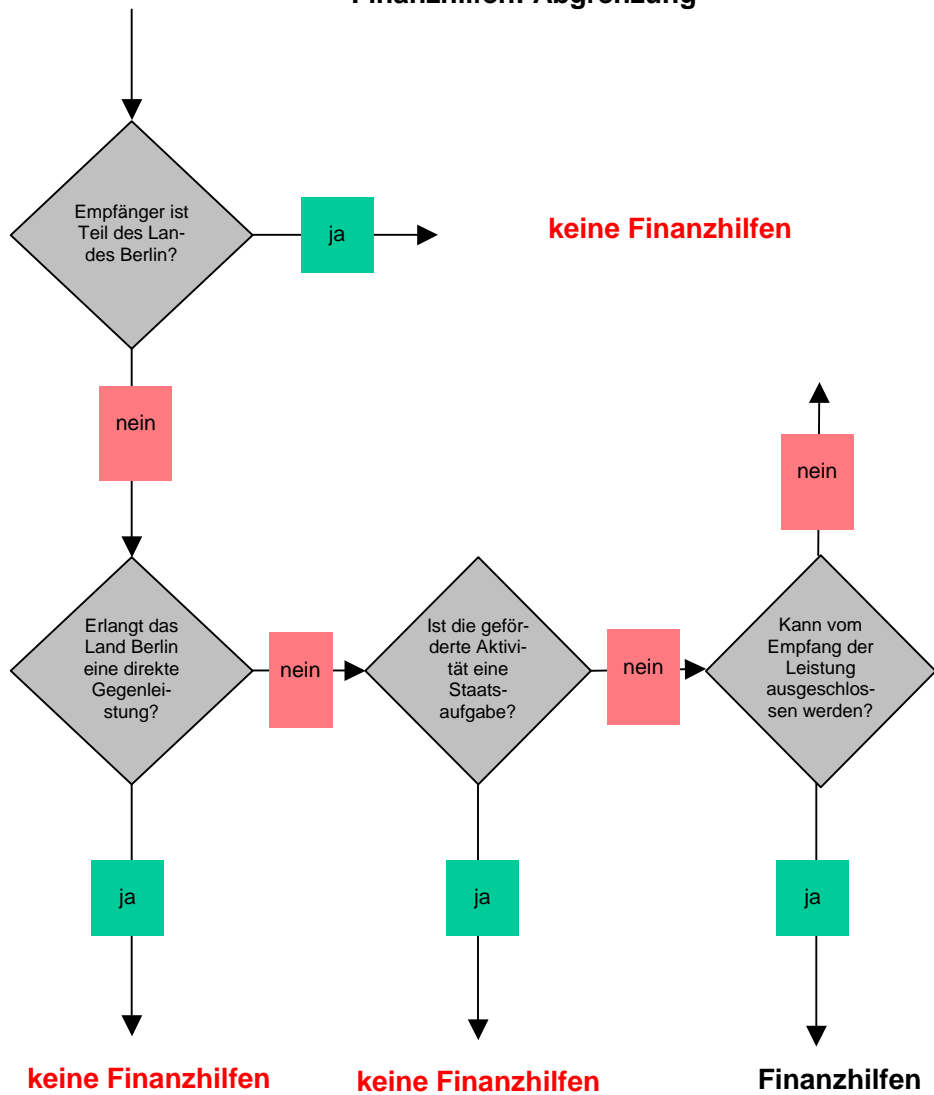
Finanzhilfen: Abgrenzung

Empfänger ist Teil des Landes Berlin?

ja

keine Finanzhilfen

nein

nein

Erlangt das Land Berlin eine direkte Gegenleistung?

nein

Ist die geförderte Aktivität eine Staatsaufgabe?

nein

Kann vom Empfang der Leistung ausgeschlossen werden?

ja

ja

ja

keine Finanzhilfen

keine Finanzhilfen

Finanzhilfen